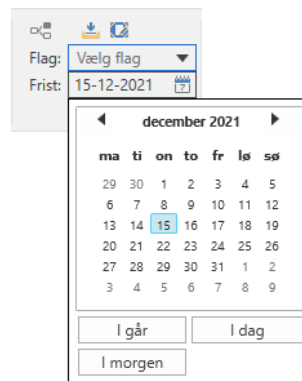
Flag: Vælg flag
Frist: 15-12-2021

december 2021

| ma | ti | on | to | fr | lø | sø |
|---|---|---|---|---|---|---|
| 29 | 30 | 1 | 2 | 3 | 4 | 5 |
| 6 | 7 | 8 | 9 | 10 | 11 | 12 |
| 13 | 14 | 15 | 16 | 17 | 18 | 19 |
| 20 | 21 | 22 | 23 | 24 | 25 | 26 |
| 27 | 28 | 29 | 30 | 31 | 1 | 2 |
| 3 | 4 | 5 | 6 | 7 | 8 | 9 |

I går
I dag
I morgen